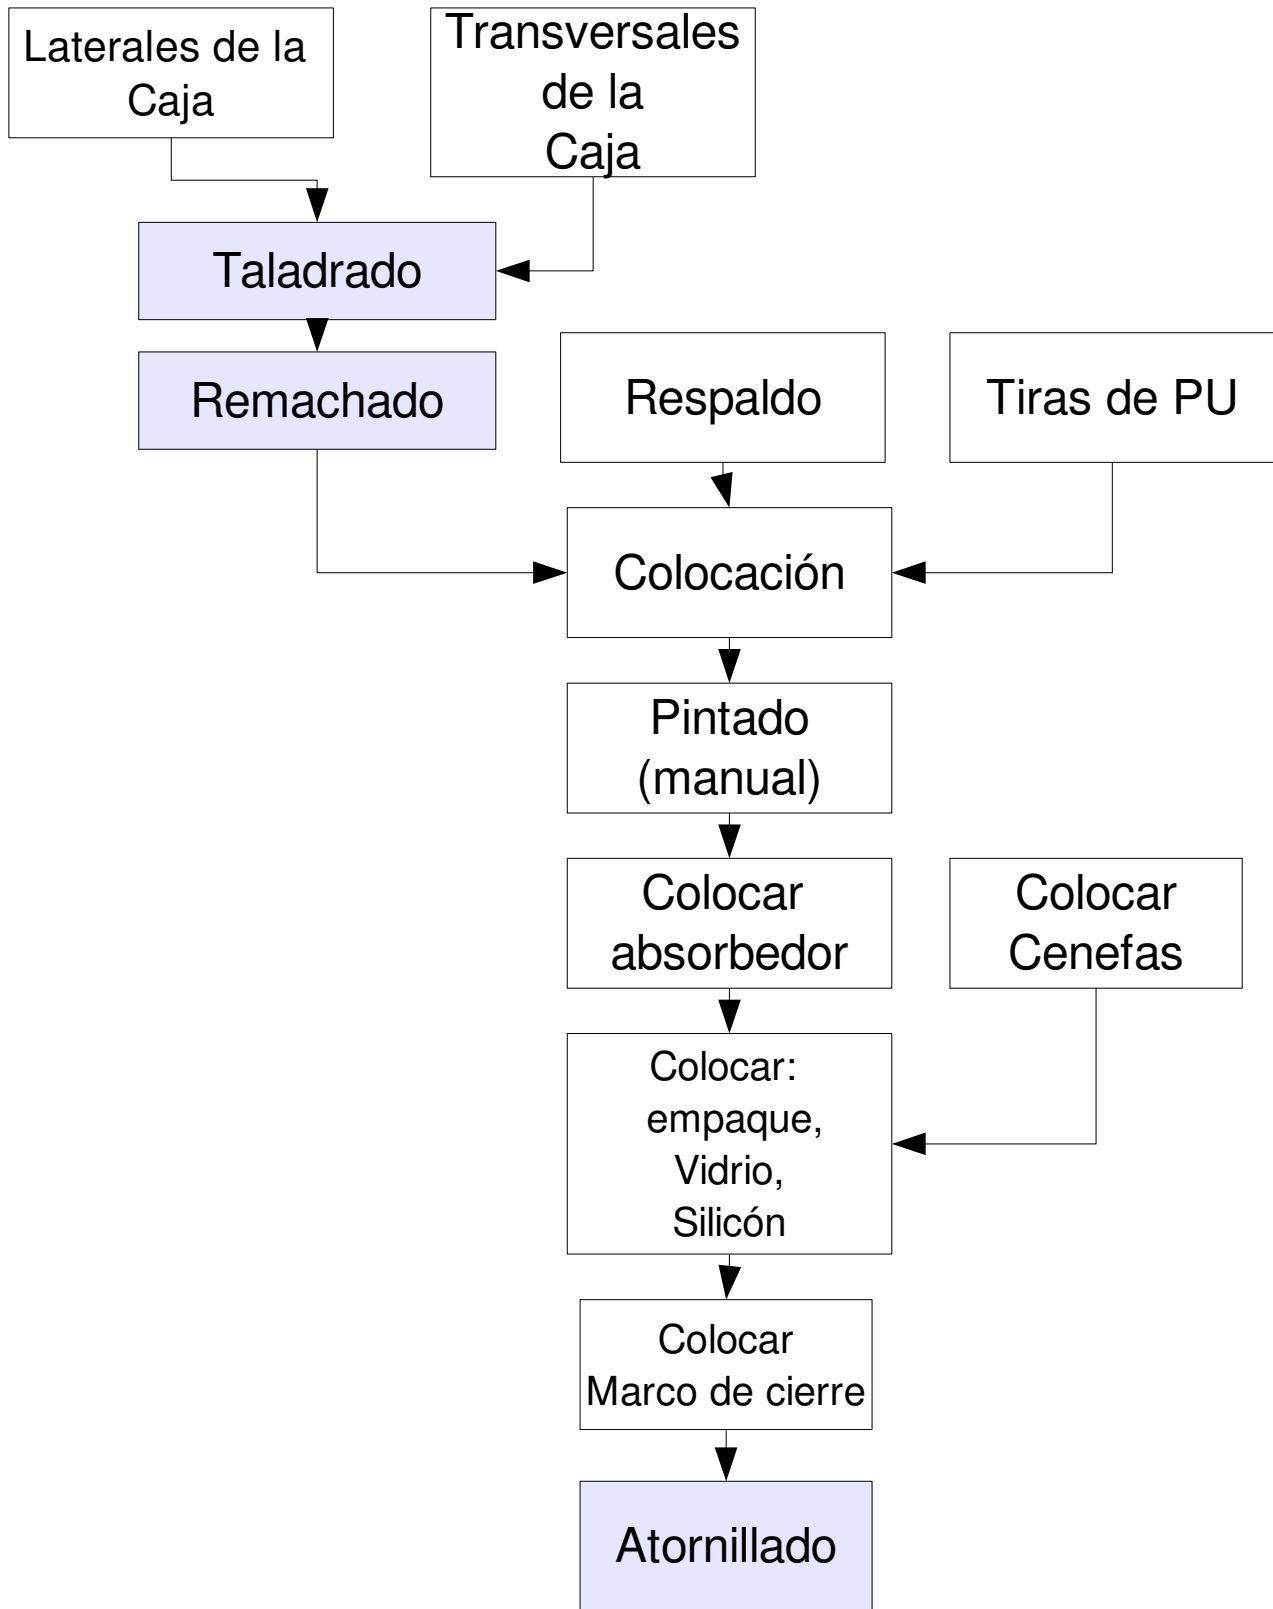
Laterales de la Caja

Transversales de la Caja

Taladrado

Remachado

Respaldo

Tiras de PU

Colocación

Pintado (manual)

Colocar absorbedor

Colocar Cenefas

Colocar: empaque, Vidrio, Silicón

Colocar Marco de cierre

Atornillado